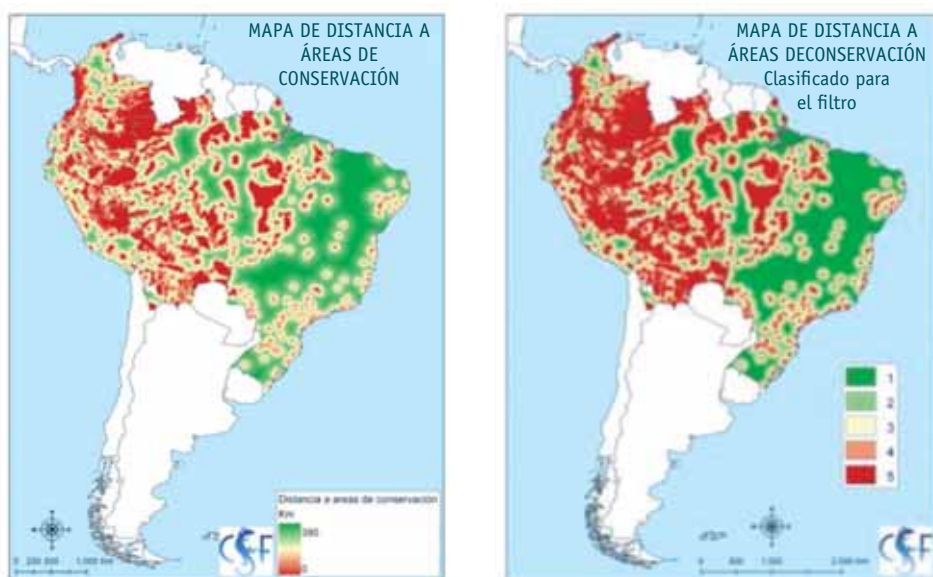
MAPA DE DISTANCIA A ÁREAS DE CONSERVACIÓN

Distancia a areas de conservacion
Km
280
0

0 250 500 1.000 Km

CSF

MAPA DE DISTANCIA A ÁREAS DECONSERVACIÓN Clasificado para el filtro

1
2
3
4
5

0 500 1.000 2.000 Km

CSF